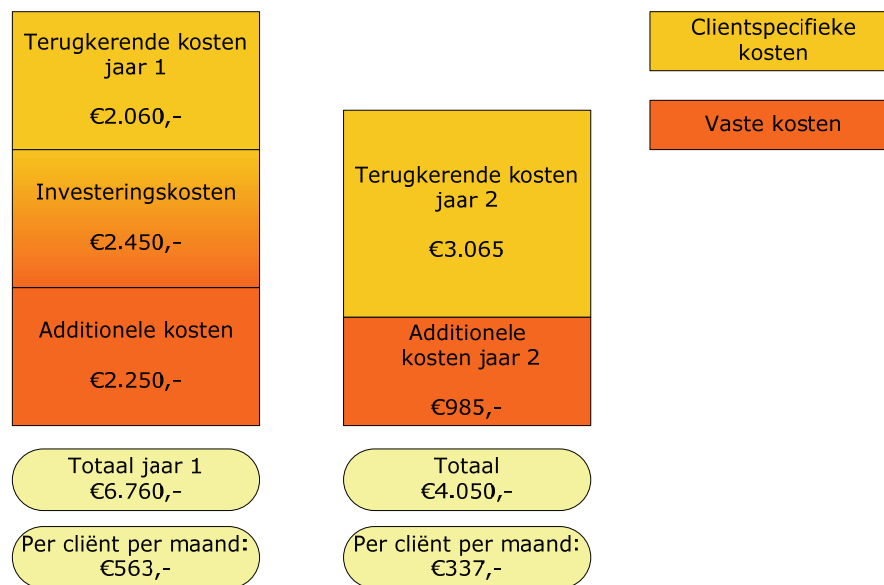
Terugkerende kosten jaar 1

€2.060,-

Investeringskosten

€2.450,-

Additionele kosten

€2.250,-

Totaal jaar 1
€6.760,-

Per cliënt per maand:
€563,-

Terugkerende kosten jaar 2

€3.065

Additionele kosten jaar 2

€985,-

Totaal
€4.050,-

Per cliënt per maand:
€337,-

Clientspecifieke kosten

Vaste kosten